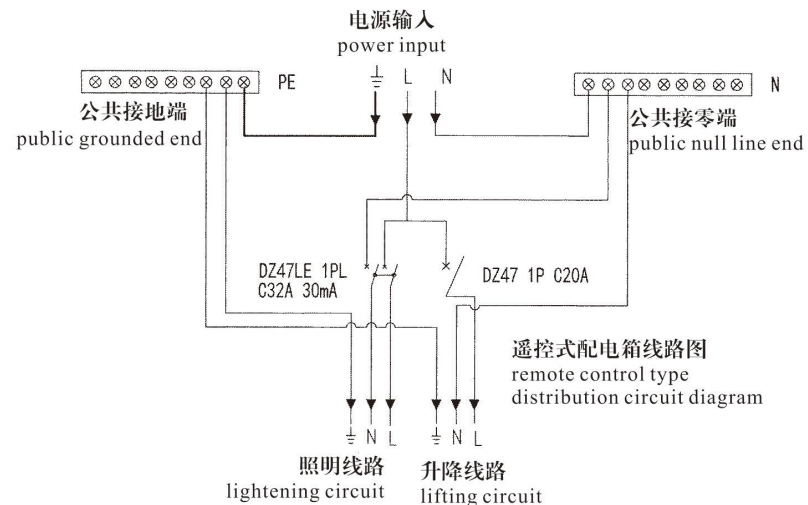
电源输入
power input

PE

L N

N

公共接地端
public grounded end

公共接零端
public null line end

DZ47LE 1PL
C32A 30mA

DZ47 1P C20A

遥控式配电箱线路图
remote control type
distribution circuit diagram

N L

N L

照明线路
lightening circuit

升降线路
lifting circuit